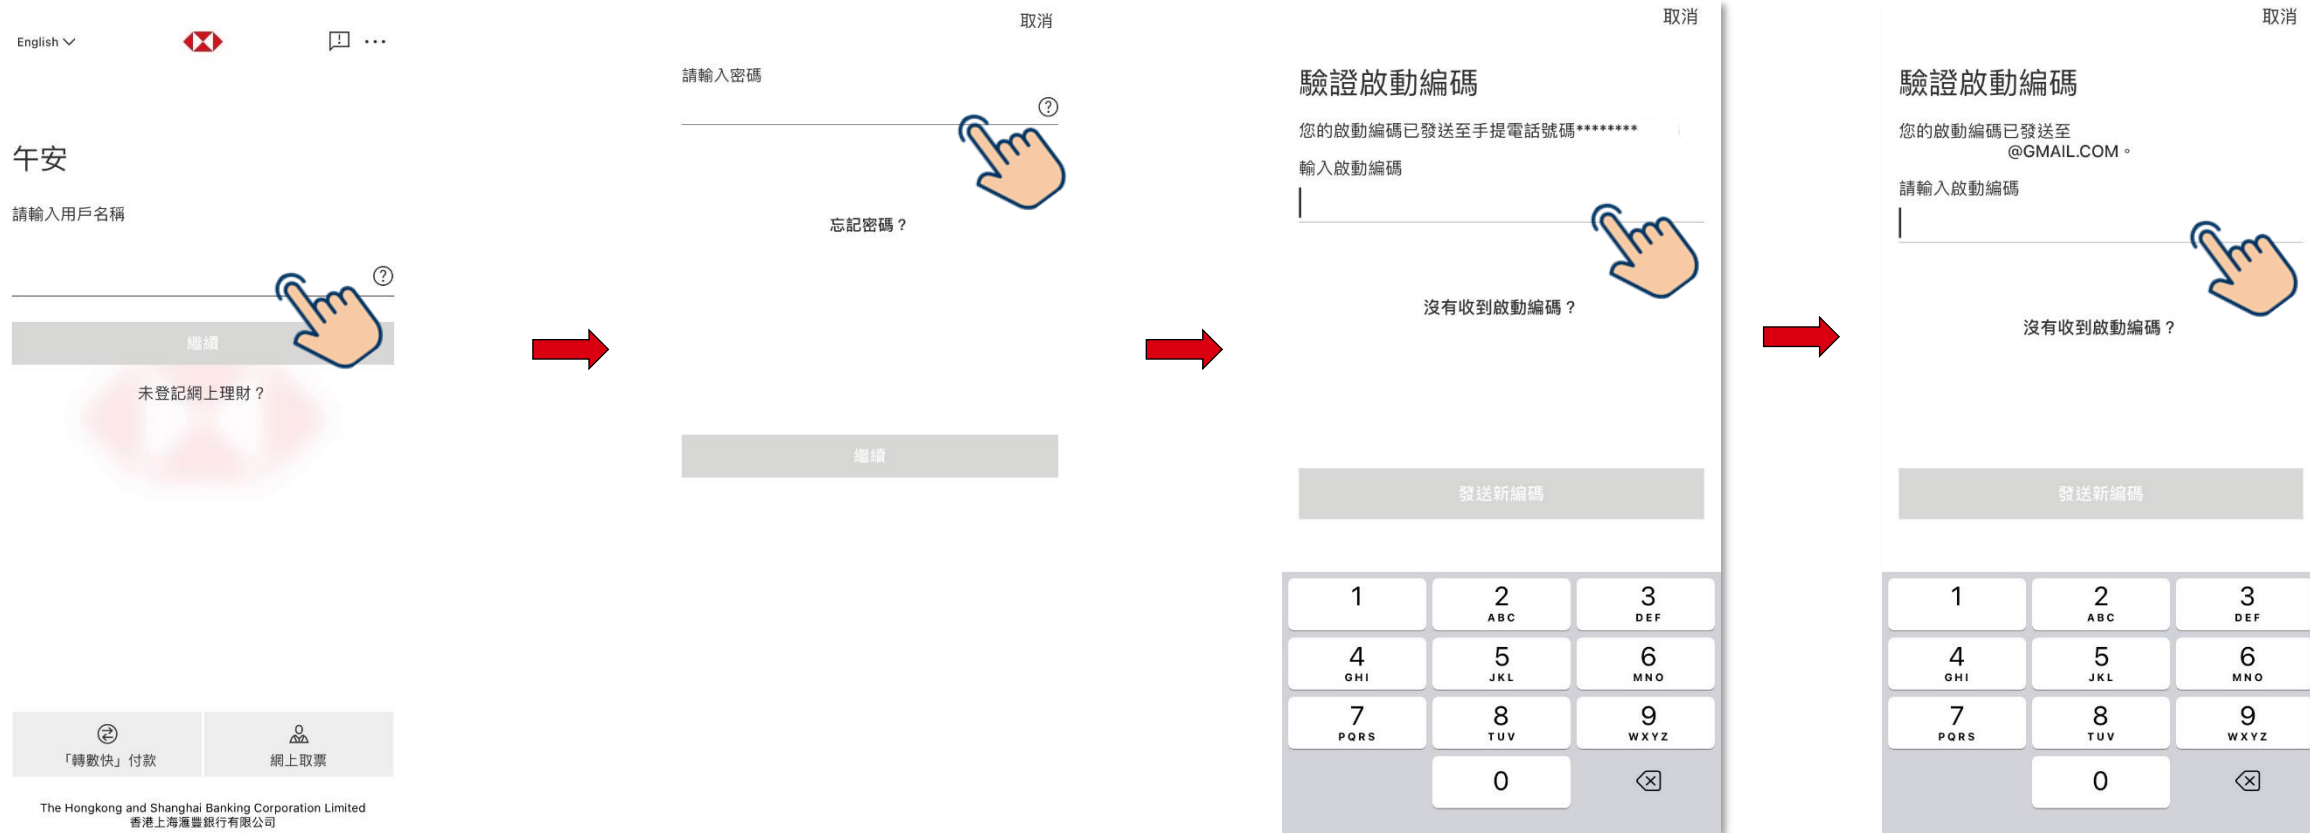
English

午安

請輸入用戶名稱

繼續

未登記網上理財？

「轉數快」付款

網上取票

The Hongkong and Shanghai Banking Corporation Limited
香港上海滙豐銀行有限公司

取消

請輸入密碼

忘記密碼？

繼續

取消

驗證啟動編碼

您的啟動編碼已發送至手提電話號碼********

輸入啟動編碼

沒有收到啟動編碼？

發送新編碼

1
2 ABC
3 DEF
4 GHI
5 JKL
6 MNO
7 PQRS
8 TUV
9 WXYZ
0

取消

驗證啟動編碼

您的啟動編碼已發送至 @GMAIL.COM。

請輸入啟動編碼

沒有收到啟動編碼？

發送新編碼

1
2 ABC
3 DEF
4 GHI
5 JKL
6 MNO
7 PQRS
8 TUV
9 WXYZ
0